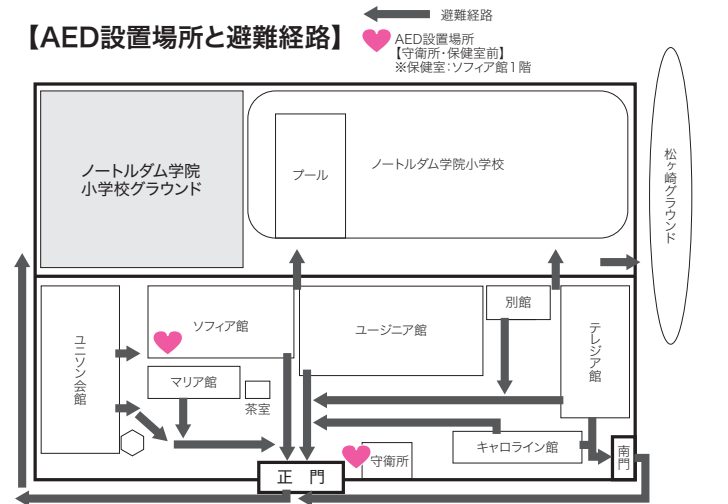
【AED設置場所と避難経路】

避難経路

AED設置場所
【守衛所・保健室前】
※保健室:ソフィア館1階

ノートルダム学院
小学校グラウンド

プール

ノートルダム学院小学校

松ヶ崎グラウンド

ユニソン会館

ソフィア館

ユージニア館

別館

テレジア館

マリア館

茶室

守衛所

キャロライン館

南門

正　門